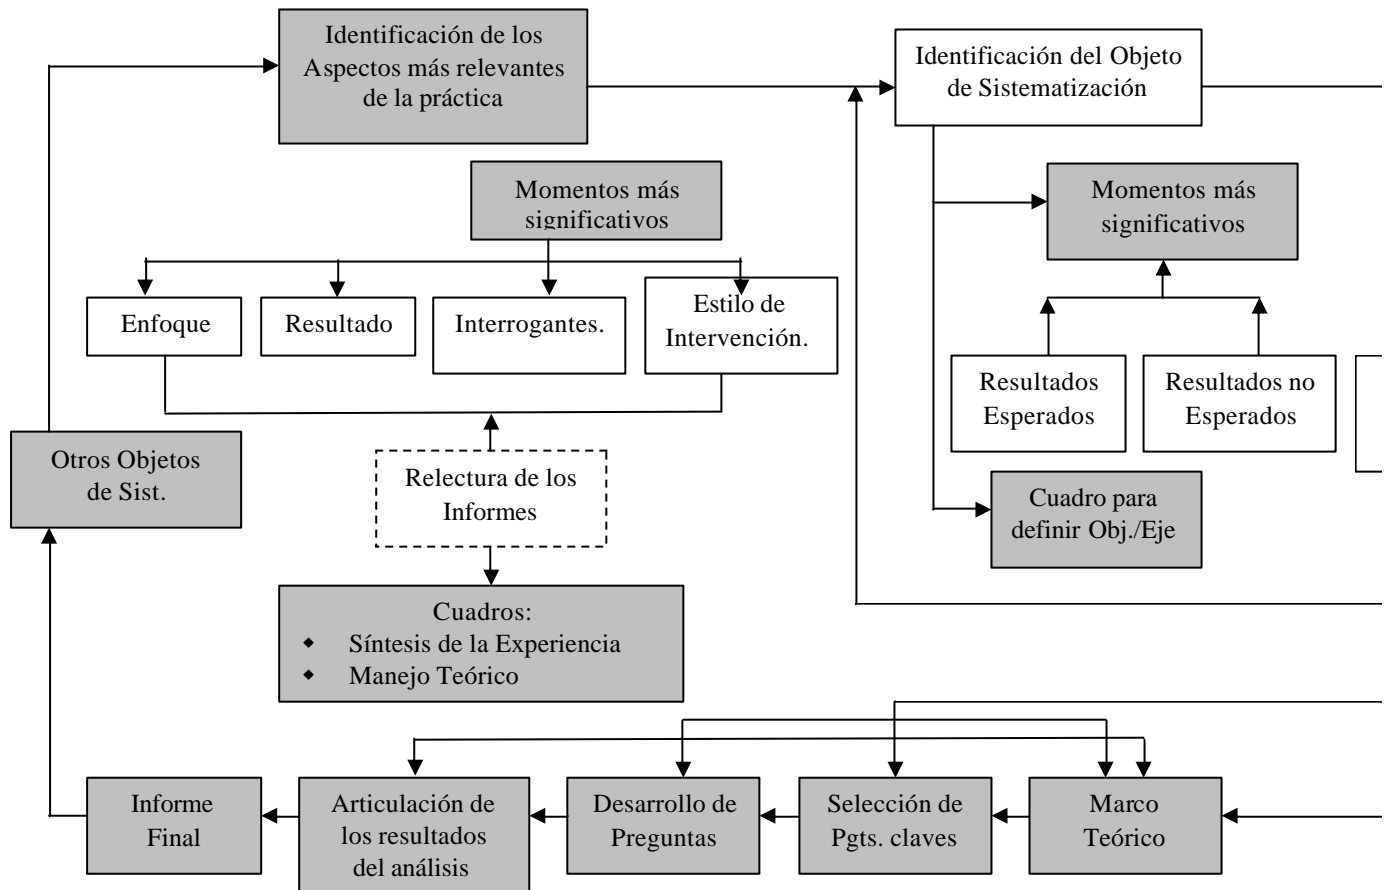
Identificación de los Aspectos más relevantes de la práctica

Identificación del Objeto de Sistematización

Momentos más significativos

Enfoque

Resultado

Interrogantes.

Estilo de Intervención.

Relectura de los Informes

Cuadros:
- Síntesis de la Experiencia
- Manejo Teórico

Otros Objetos de Sist.

Momentos más significativos

Resultados Esperados

Resultados no Esperados

Cuadro para definir Obj./Eje

Informe Final

Articulación de los resultados del análisis

Desarrollo de Preguntas

Selección de Pgts. claves

Marco Teórico